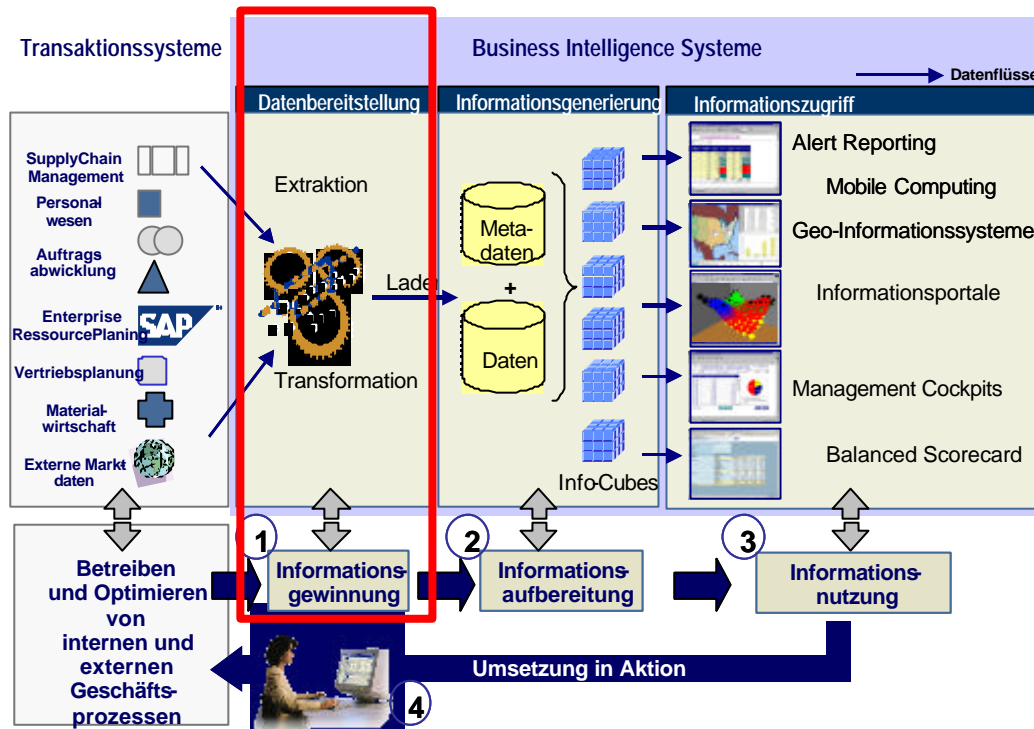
Transaktionssysteme

Business Intelligence Systeme

Datenflüsse

Datenbereitstellung

Informationsgenerierung

Informationszugriff

SupplyChain Management

Personal wesen

Auftrags abwicklung

Enterprise RessourcePlaning

SAP

Vertriebsplanung

Material-wirtschaft

Externe Markt daten

Extraktion

Laden

Transformation

Meta-daten

+

Daten

Info-Cubes

Alert Reporting

Mobile Computing

Geo-Informationssysteme

Informationsportale

Management Cockpits

Balanced Scorecard

Betreiben und Optimieren von internen und externen Geschäfts-prozessen

1

Informations-gewinnung

2

Informations-aufbereitung

3

Informations-nutzung

Umsetzung in Aktion

4